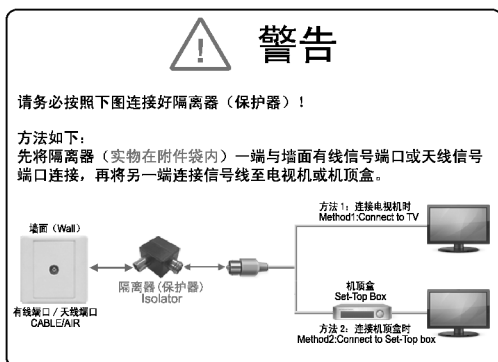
警告

请务必按照下图连接好隔离器（保护器）！

方法如下：
先将隔离器（实物在附件袋内）一端与墙面有线信号端口或天线信号端口连接，再将另一端连接信号线至电视机或机顶盒。

墙面（Wall）

有线端口 / 天线端口
CABLE/AIR

隔离器（保护器）
Isolator

方法 1：连接电视机时
Method1:Connect to TV

机顶盒
Set-Top Box

方法 2：连接机顶盒时
Method2:Connect to Set-Top box